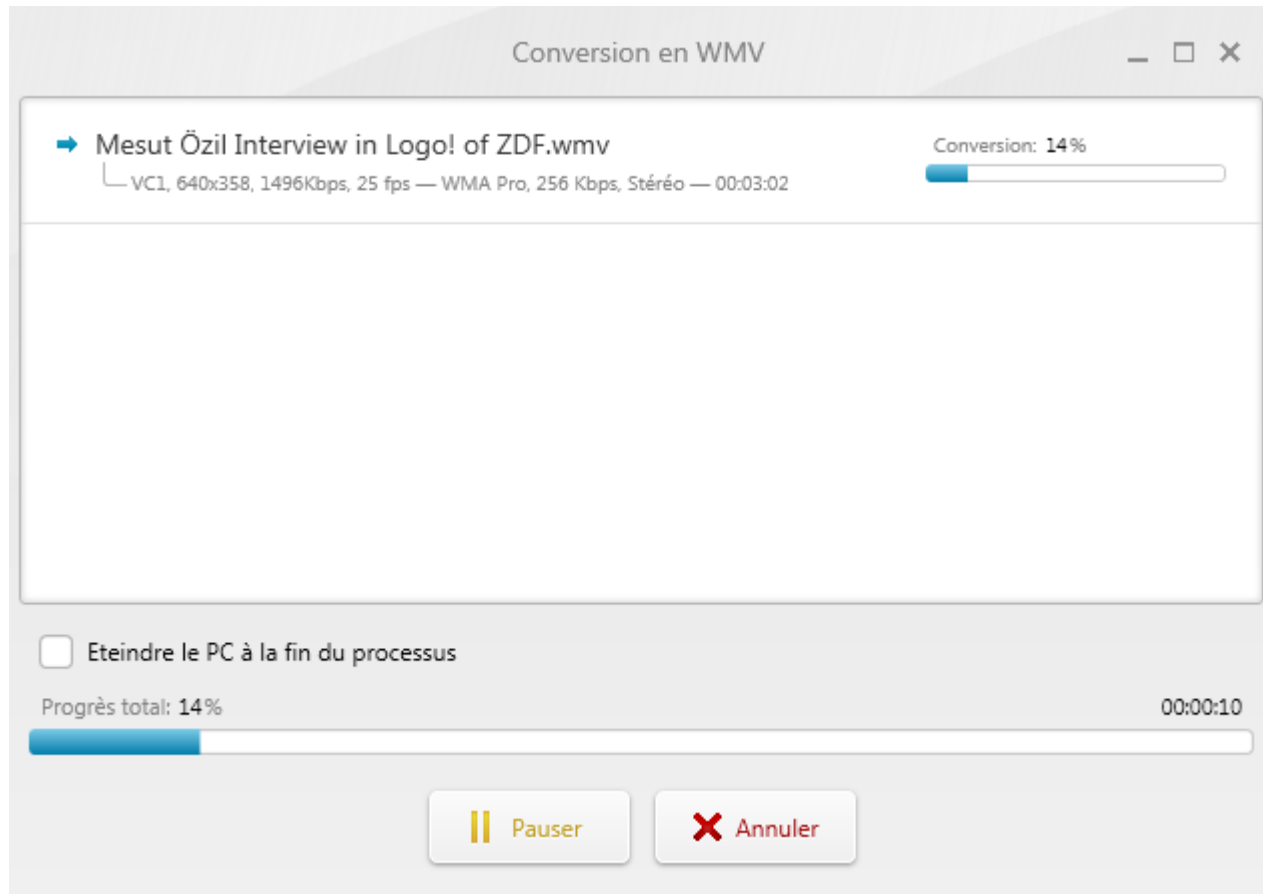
Conversion en WMV

Mesut Özil Interview in Logo! of ZDF.wmv
VC1, 640x358, 1496Kbps, 25 fps — WMA Pro, 256 Kbps, Stéréo — 00:03:02

Conversion: 14%

Eteindre le PC à la fin du processus

Progrès total: 14%

00:00:10

Pauser

Annuler